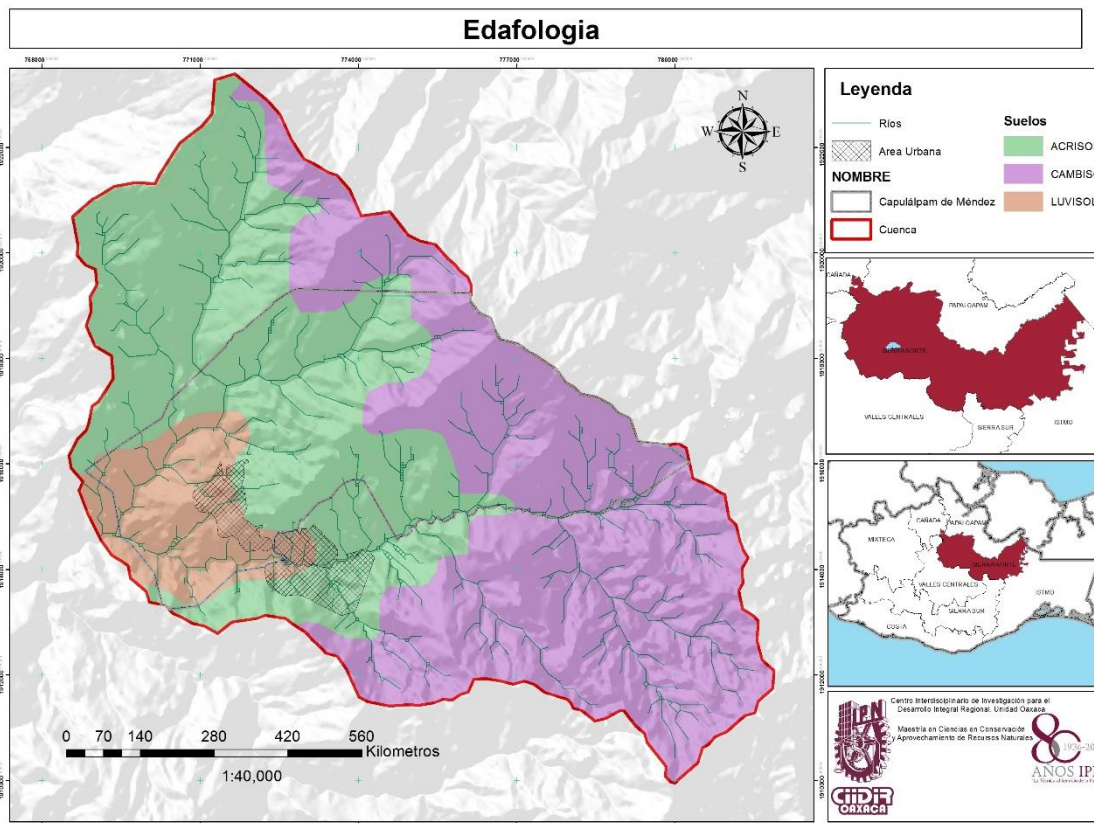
Edafologia

768000 771000 774000 777000 780000

N
W E
S

0 70 140 280 420 560 Kilometros
1:40,000

Leyenda

Ríos
Area Urbana
NOMBRE
Capulálpam de Méndez
Cuenca

Suelos
ACRISO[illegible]
CAMBIS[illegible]
LUVISOL

CAÑADA
PAPALOAPAM
SIERRA NORTE
VALLES CENTRALES
SIERRA SUR
ISTMO

CAÑADA
PAPALOAPAM
MIXTECA
SIERRA NORTE
VALLES CENTRALES
SIERRA SUR
COSTA
ISTMO

Centro Interdisciplinario de Investigación para el Desarrollo Integral Regional, Unidad Oaxaca
Maestría en Ciencias en Conservación y Aprovechamiento de Recursos Naturales
CIIDIR OAXACA
80 AÑOS IP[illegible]
1936-20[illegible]